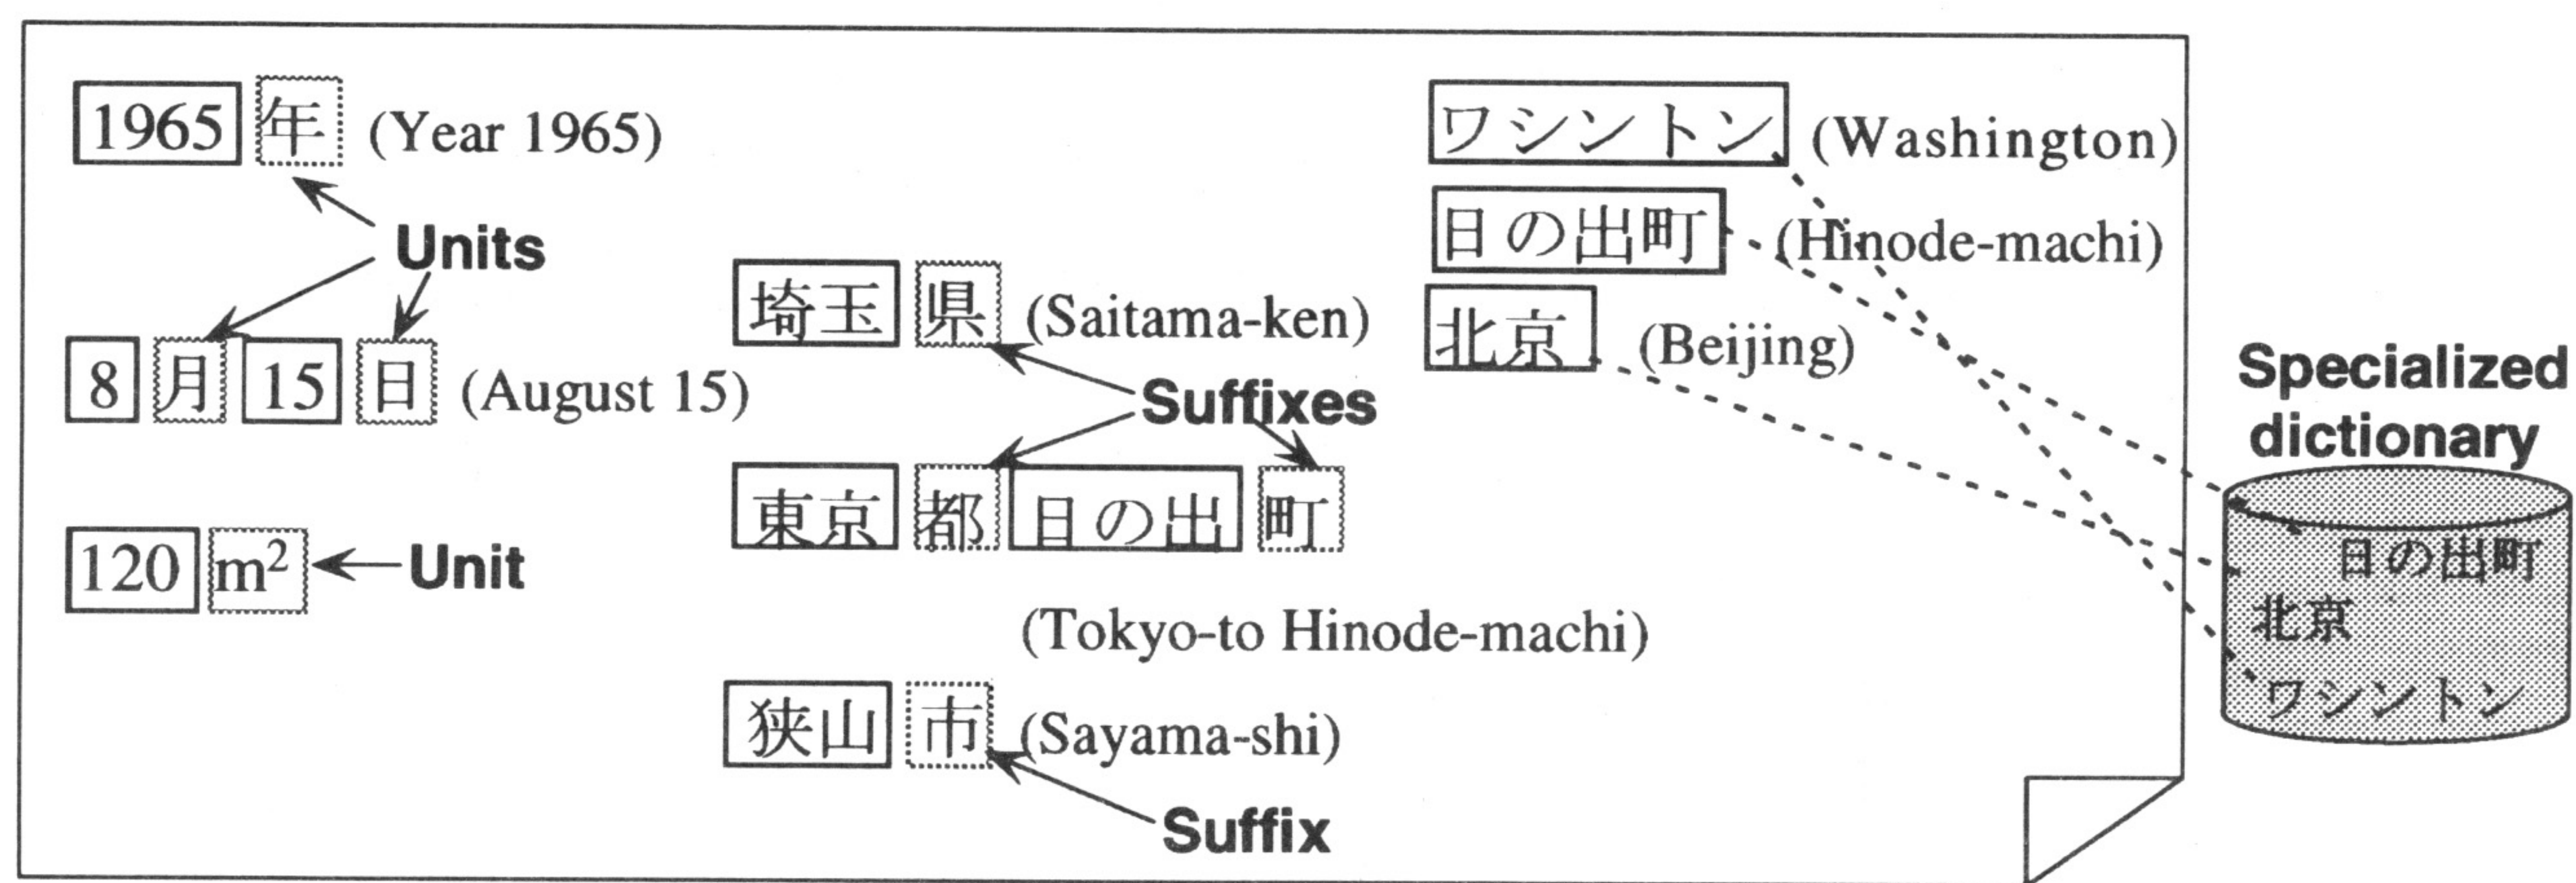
1965 年 (Year 1965)

Units

8 月 15 日 (August 15)

120 $m^2$ ← Unit

埼玉 県 (Saitama-ken)

Suffixes

東京 都 日の出 町

(Tokyo-to Hinode-machi)

狭山 市 (Sayama-shi)

Suffix

ワシントン (Washington)

日の出町 (Hinode-machi)

北京 (Beijing)

Specialized dictionary

日の出町

北京

ワシントン